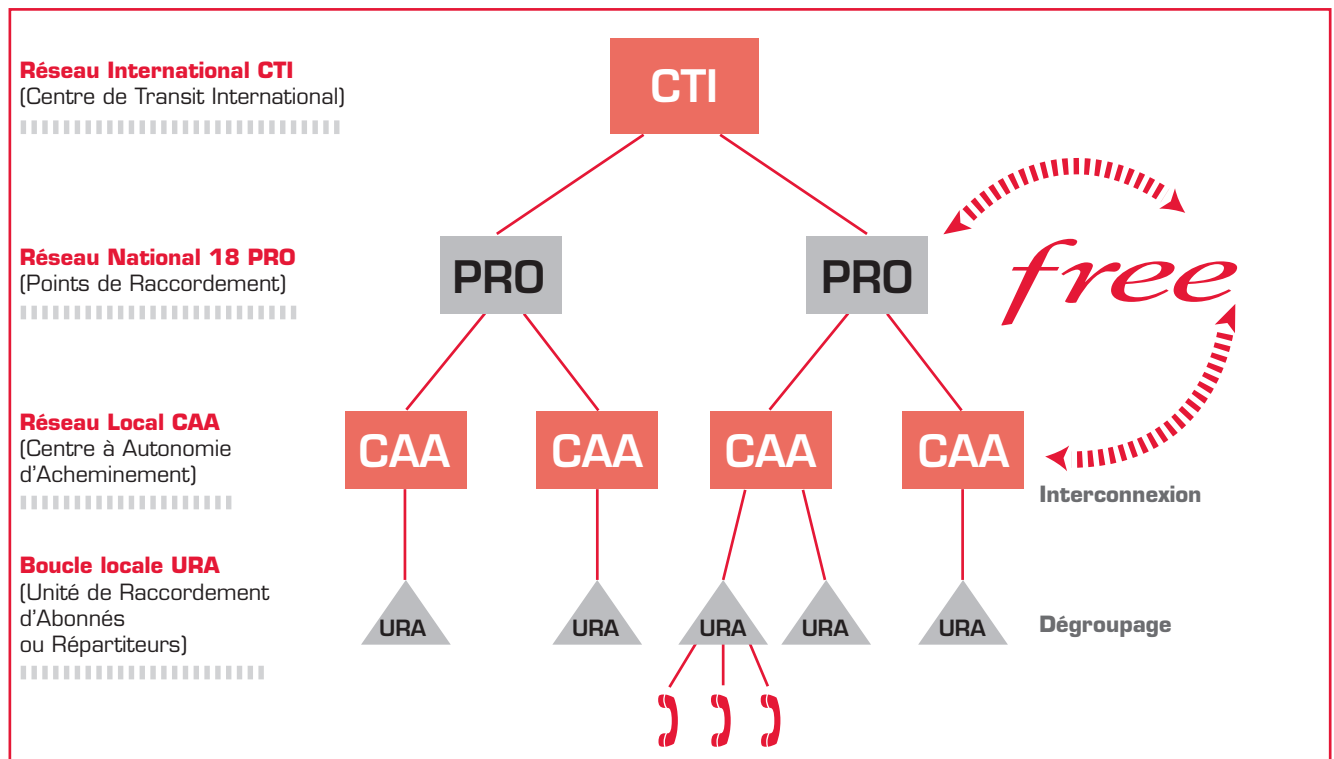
Réseau International CTI
(Centre de Transit International)

Réseau National 18 PRO
(Points de Raccordement)

Réseau Local CAA
(Centre à Autonomie d'Acheminement)

Boucle locale URA
(Unité de Raccordement d'Abonnés ou Répartiteurs)

CTI

PRO

PRO

free

CAA

CAA

CAA

CAA

Interconnexion

URA

URA

URA

URA

URA

Dégroupage